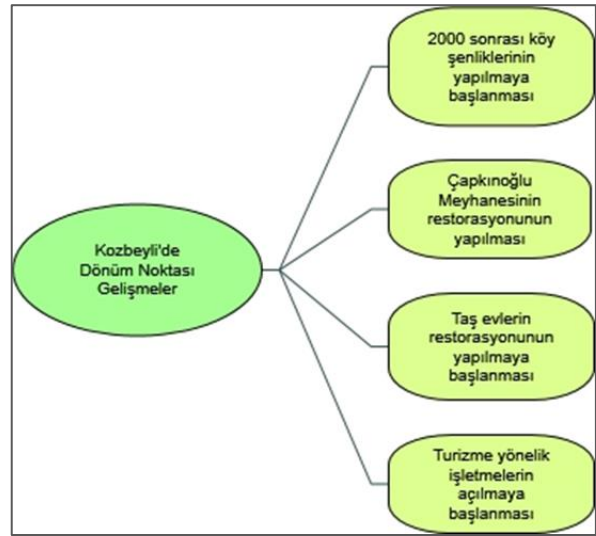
Kozbeyli'de Dönüm Noktası Gelişmeler

2000 sonrası köy şenliklerinin yapılmaya başlanması

Çapkınoğlu Meyhanesinin restorasyonunun yapılması

Taş evlerin restorasyonunun yapılmaya başlanması

Turizme yönelik işletmelerin açılmaya başlanması